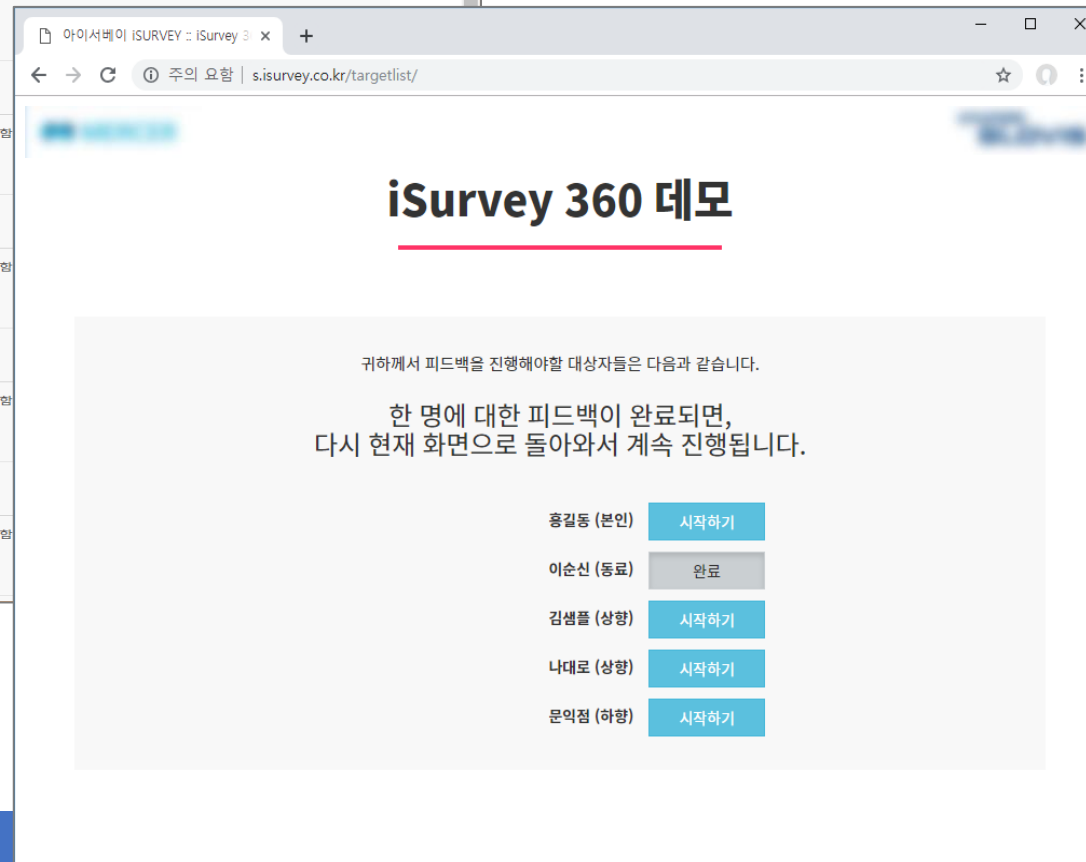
아이서베이 iSURVEY :: iSurvey 3 ×

+

주의 요함 | s.isurvey.co.kr/targetlist/

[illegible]

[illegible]

iSurvey 360 데모

귀하께서 피드백을 진행해야할 대상자들은 다음과 같습니다.

한 명에 대한 피드백이 완료되면,
다시 현재 화면으로 돌아와서 계속 진행됩니다.

홍길동 (본인) 시작하기

이순신 (동료) 완료

김샘플 (상향) 시작하기

나대로 (상향) 시작하기

문익점 (하향) 시작하기